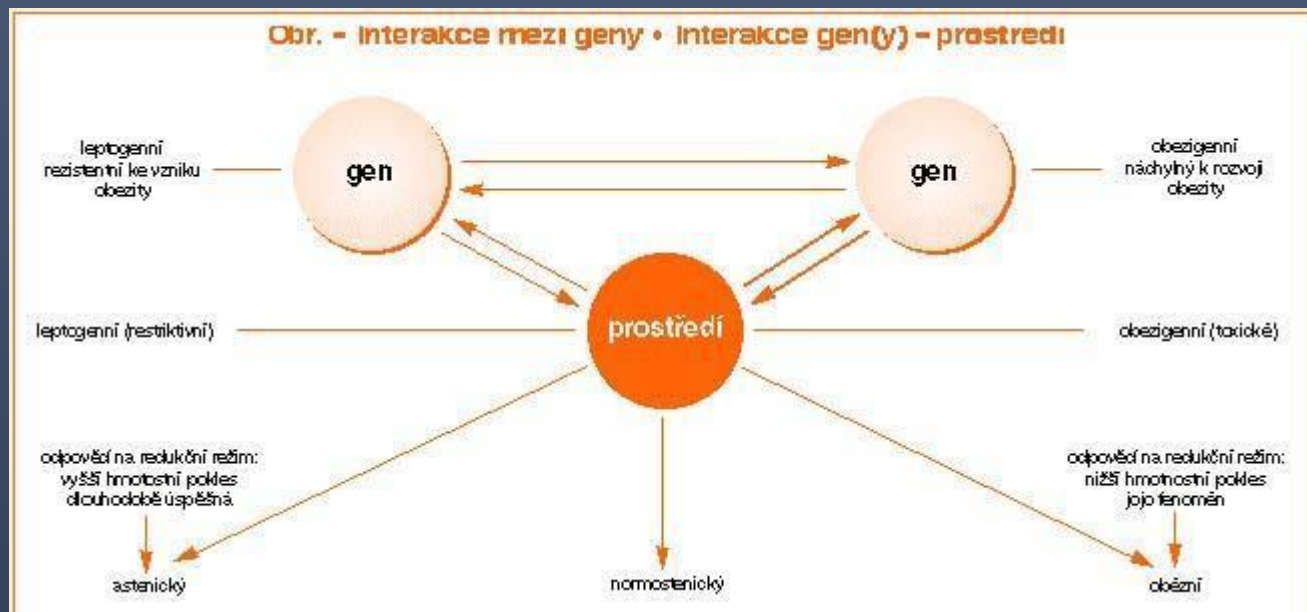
Obr. - Interakce mezi geny • Interakce gen(y) - prostředí

leptogenní rezistentní ke vzniku obezity

gen

gen

obezigenní náchylný k rozvoji obezity

leptogenní (restriktivní)

prostředí

obezigenní (toxické)

odpověď na redukční režim: vyšší hmotnostní pokles dlouhodobě úspěšná

odpověď na redukční režim: nižší hmotnostní pokles jojo fenomén

astenický

normostenický

obézní